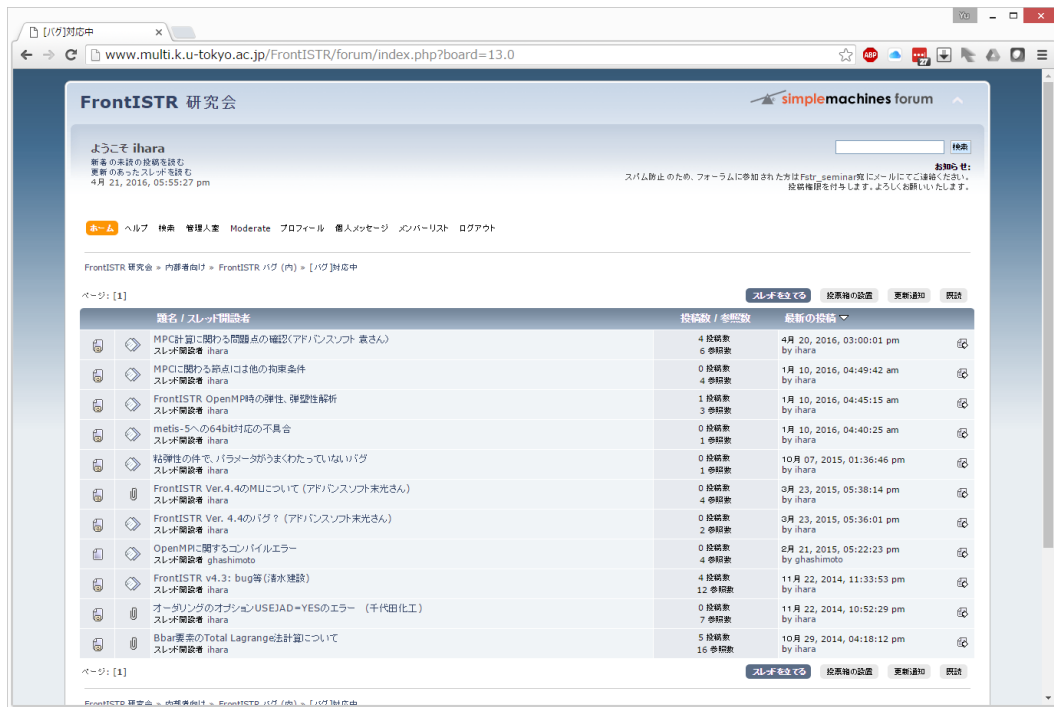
[バグ]対応中

Yu

www.multi.k.u-tokyo.ac.jp/FrontISTR/forum/index.php?board=13.0

FrontISTR 研究会

simplemachines forum

ようこそ ihara
新着の未読の投稿を読む
更新のあったスレッドを読む
4月 21, 2016, 05:55:27 pm

検索

お知らせ:
スパム防止のため、フォーラムに参加された方はFstr_seminar宛にメールにてご連絡ください。投稿権限を付与します。よろしくお願いいたします。

ホーム ヘルプ 検索 管理人室 Moderate プロフィール 個人メッセージ メンバーリスト ログアウト

FrontISTR 研究会 » 内部者向け » FrontISTR バグ (内) » [バグ]対応中

ページ: [1]

スレッドを立てる 投票箱の設置 更新通知 既読

| 題名 / スレッド開設者 | 投稿数 / 参照数 | 最新の投稿 |
|---|---|---|
| MPC計算に関わる問題点の確認(アドバンスソフト 袁さん) スレッド開設者 ihara | 4 投稿数 6 参照数 | 4月 20, 2016, 03:00:01 pm by ihara |
| MPCに関わる節点には他の拘束条件 スレッド開設者 ihara | 0 投稿数 4 参照数 | 1月 10, 2016, 04:49:42 am by ihara |
| FrontISTR OpenMPI時の弾性、弾塑性解析 スレッド開設者 ihara | 1 投稿数 3 参照数 | 1月 10, 2016, 04:45:15 am by ihara |
| metis-5への64bit対応の不具合 スレッド開設者 ihara | 0 投稿数 1 参照数 | 1月 10, 2016, 04:40:25 am by ihara |
| 粘弾性の件で、パラメータがうまくわたっていないバグ スレッド開設者 ihara | 0 投稿数 1 参照数 | 10月 07, 2015, 01:36:46 pm by ihara |
| FrontISTR Ver.4.4のMLについて (アドバンスソフト末光さん) スレッド開設者 ihara | 0 投稿数 4 参照数 | 3月 23, 2015, 05:38:14 pm by ihara |
| FrontISTR Ver. 4.4のバグ？ (アドバンスソフト末光さん) スレッド開設者 ihara | 0 投稿数 2 参照数 | 3月 23, 2015, 05:36:01 pm by ihara |
| OpenMPIに関するコンパイルエラー スレッド開設者 ghashimoto | 0 投稿数 4 参照数 | 2月 21, 2015, 05:22:23 pm by ghashimoto |
| FrontISTR v4.3: bug等(清水建設) スレッド開設者 ihara | 4 投稿数 12 参照数 | 11月 22, 2014, 11:33:53 pm by ihara |
| オーダリングのオプションUSEJAD=YESのエラー (千代田化工) スレッド開設者 ihara | 0 投稿数 7 参照数 | 11月 22, 2014, 10:52:29 pm by ihara |
| Bbar要素のTotal Lagrange法計算)について スレッド開設者 ihara | 5 投稿数 16 参照数 | 10月 29, 2014, 04:18:12 pm by ihara |

ページ: [1]

スレッドを立てる 投票箱の設置 更新通知 既読

FrontISTR 研究会 » 内部者向け » FrontISTR バグ (内) » [バグ]対応中